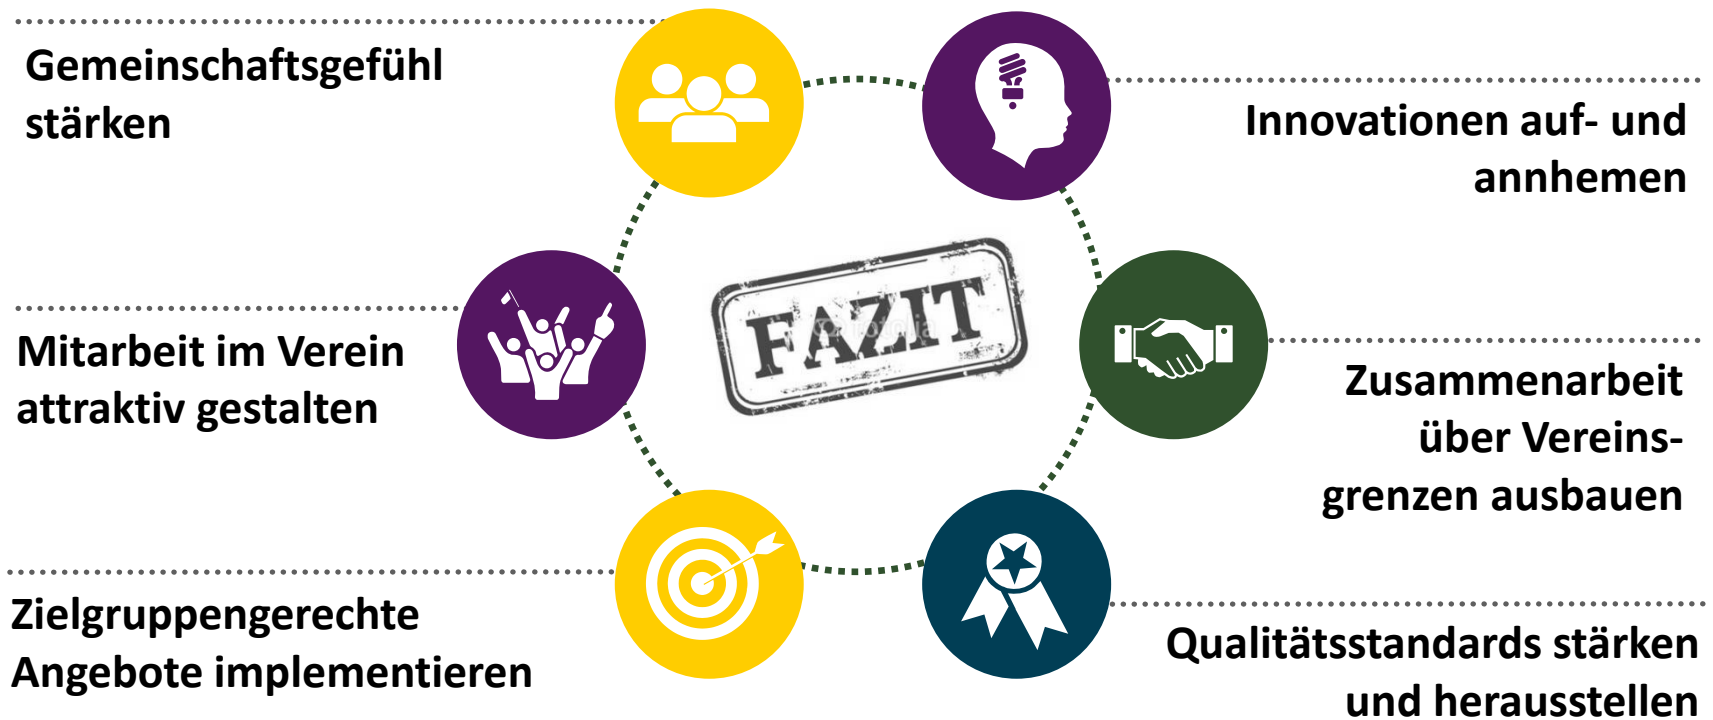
Gemeinschaftsgefühl stärken

Innovationen auf- und annhemen

FAZIT

Mitarbeit im Verein attraktiv gestalten

Zusammenarbeit über Vereinsgrenzen ausbauen

Zielgruppengerechte Angebote implementieren

Qualitätsstandards stärken und herausstellen